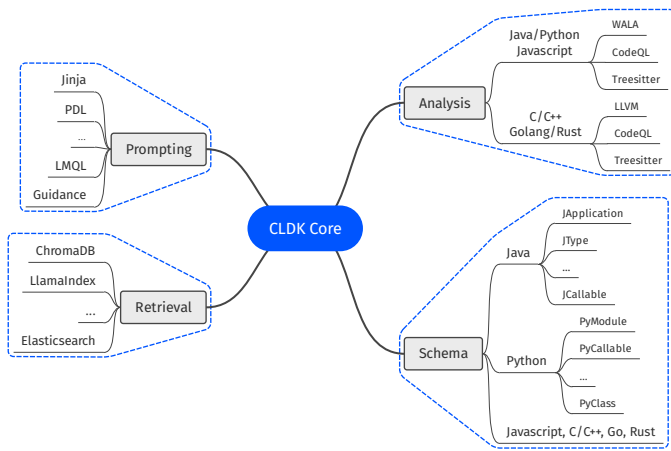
CLDK Core

Analysis
Java/Python Javascript
WALA
CodeQL
Treesitter
C/C++ Golang/Rust
LLVM
CodeQL
Treesitter

Schema
Java
JApplication
JType
...
JCallable
Python
PyModule
PyCallable
...
PyClass
Javascript, C/C++, Go, Rust

Prompting
Jinja
PDL
...
LMQL
Guidance

Retrieval
ChromaDB
LlamaIndex
...
Elasticsearch